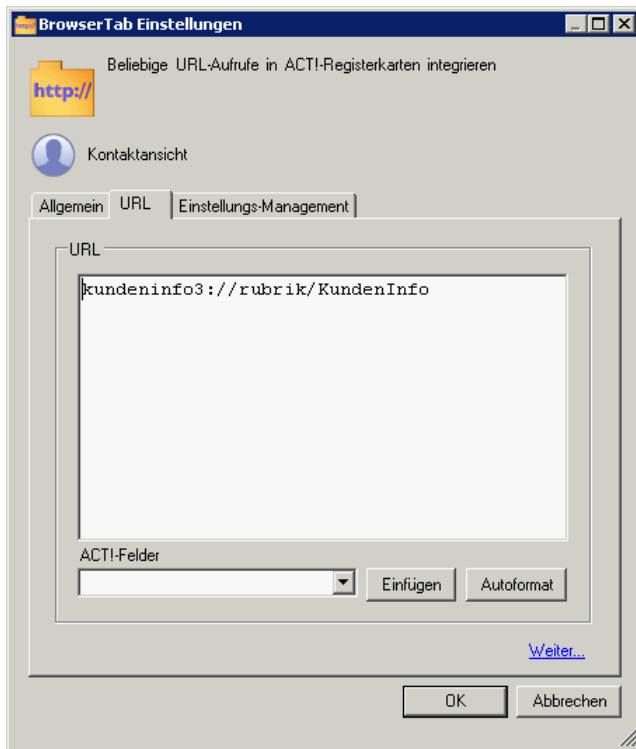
BrowserTab Einstellungen

http://

Beliebige URL-Aufrufe in ACT!-Registerkarten integrieren

Kontaktansicht

Allgemein | URL | Einstellungs-Management

URL

kundeninfo3://rubrik/KundenInfo

ACT!-Felder

Einfügen

Autoformat

Weiter...

OK

Abbrechen